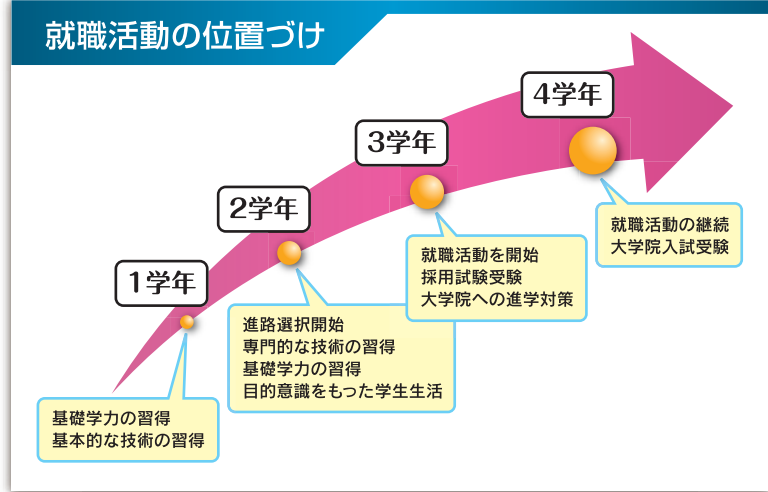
就職活動の位置づけ

1学年

2学年

3学年

4学年

基礎学力の習得
基本的な技術の習得

進路選択開始
専門的な技術の習得
基礎学力の習得
目的意識をもった学生生活

就職活動を開始
採用試験受験
大学院への進学対策

就職活動の継続
大学院入試受験